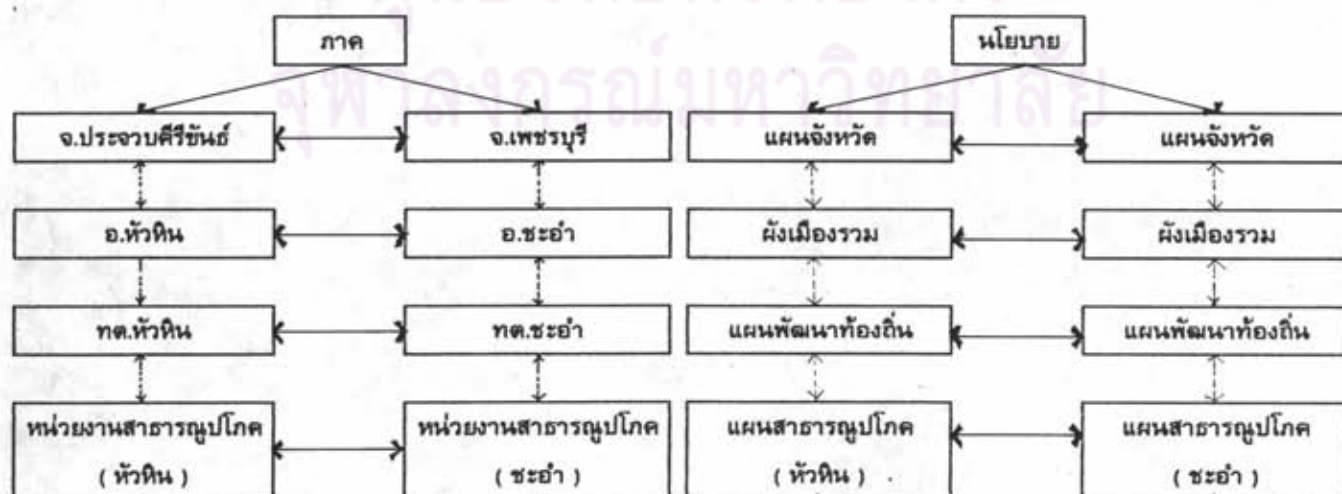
จุฬาลงกรณ์มหาวิทยาลัย

ภาค

จ.ประจวบคีรีขันธ์

จ.เพชรบุรี

อ.หัวหิน

อ.ชะอำ

ทต.หัวหิน

ทต.ชะอำ

หน่วยงานสาธารณูปโภค ( หัวหิน )

หน่วยงานสาธารณูปโภค ( ชะอำ )

นโยบาย

แผนจังหวัด

แผนจังหวัด

ผังเมืองรวม

ผังเมืองรวม

แผนพัฒนาท้องถิ่น

แผนพัฒนาท้องถิ่น

แผนสาธารณูปโภค ( หัวหิน )

แผนสาธารณูปโภค ( ชะอำ )